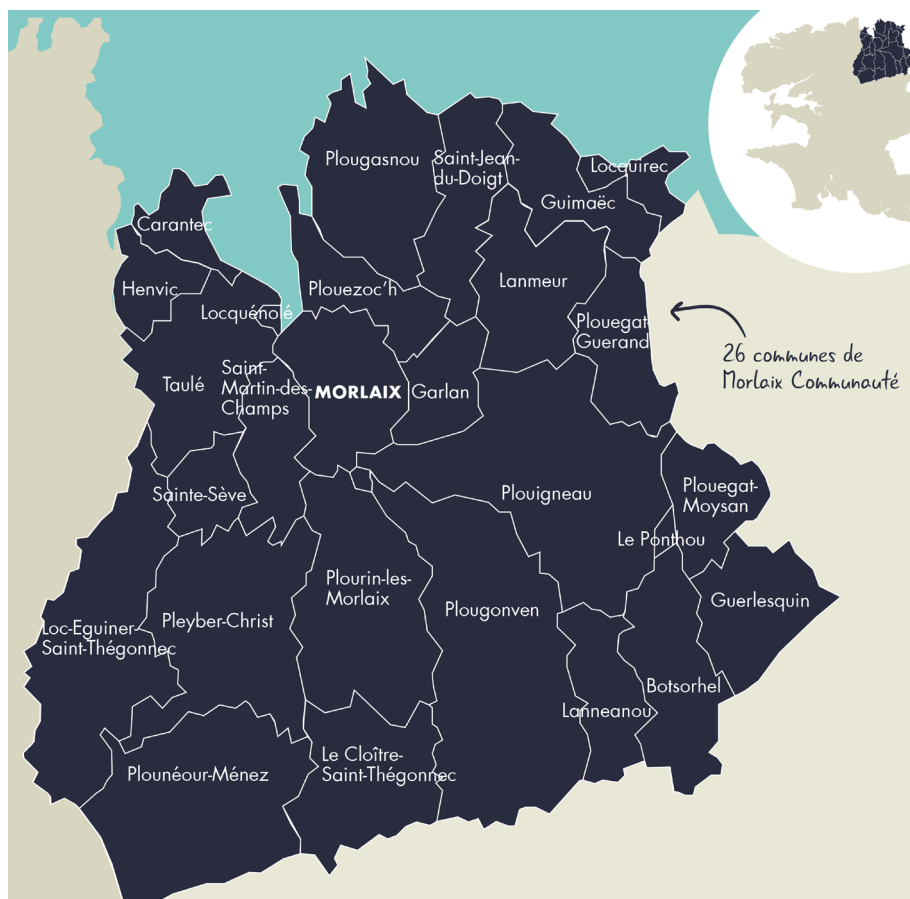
Plougasnou
Saint-Jean-du-Doigt
Locquirec
Guimaëc
Carantec
Henvic
Locquénolé
Plouezoc'h
Lanmeur
Plouegat-Guerand
26 communes de Morlaix Communauté
Taulé
Saint-Martin-des-Champs
MORLAIX
Garlan
Sainte-Sève
Plouigneau
Plouegat-Moysan
Le Ponthou
Plourin-les-Morlaix
Plougonven
Guerlesquin
Loc-Eguiner-Saint-Thégonnec
Pleyber-Christ
Botsorhel
Lanneanou
Plounéour-Ménez
Le Cloître-Saint-Thégonnec